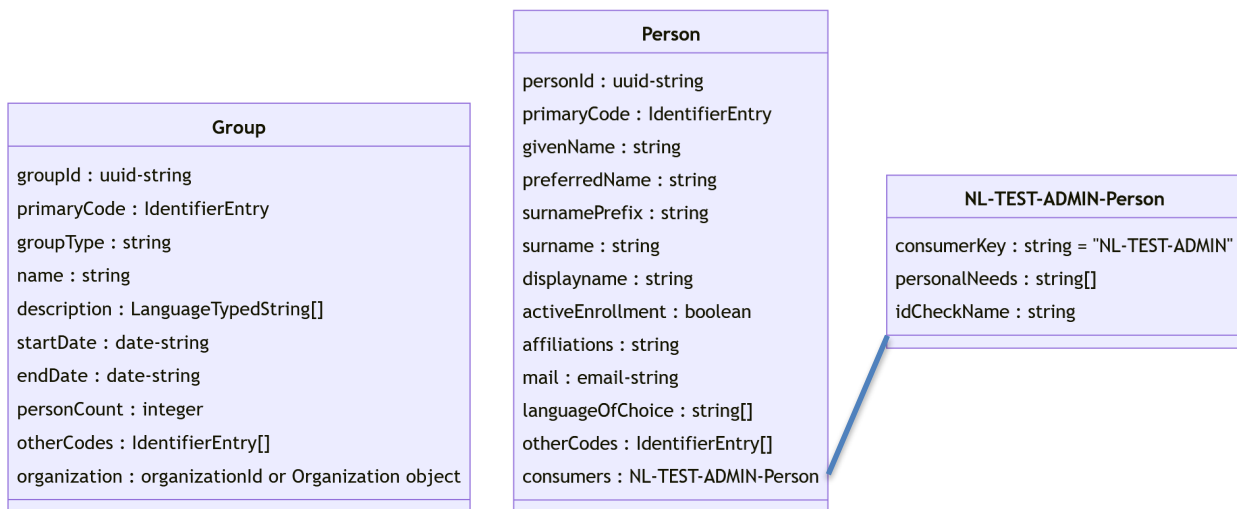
Group

groupId : uuid-string
primaryCode : IdentifierEntry
groupType : string
name : string
description : LanguageTypedString[]
startDate : date-string
endDate : date-string
personCount : integer
otherCodes : IdentifierEntry[]
organization : organizationId or Organization object

Person

personId : uuid-string
primaryCode : IdentifierEntry
givenName : string
preferredName : string
surnamePrefix : string
surname : string
displayname : string
activeEnrollment : boolean
affiliations : string
mail : email-string
languageOfChoice : string[]
otherCodes : IdentifierEntry[]
consumers : NL-TEST-ADMIN-Person

NL-TEST-ADMIN-Person

consumerKey : string = "NL-TEST-ADMIN"
personalNeeds : string[]
idCheckName : string